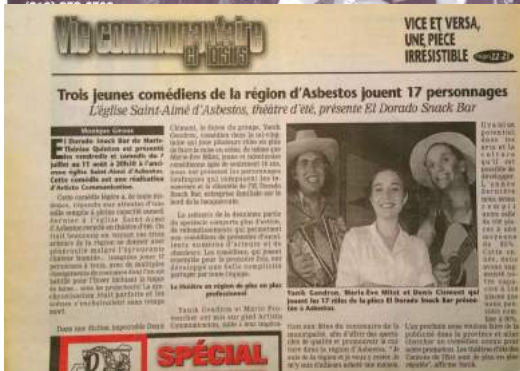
Vie communautaire et Arts

VICE ET VERSA, UNE PIECE IRRESISTIBLE

Trois jeunes comédiens de la région d'Asbestos jouent 17 personnages

L'église Saint-Aimé d'Asbestos, théâtre d'été, présente El Dorado Snack Bar

Monique Giroux

El Dorado Snack Bar de Marie-Thérèse Quinton est présentée vendredi et samedi du 7 juillet au 11 août à 20h30 à l'ancienne église Saint-Aimé d'Asbestos. Cette comédie est une réalisation d'Artiste Communication.

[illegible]

Clément, le frère du groupe, Yanik Gendron, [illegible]

Le théâtre en région de plus en plus professionnel

Yanik Gendron, Marie-Ève Millot et Denis Clément qui jouent les 17 rôles de la pièce El Dorado Snack Bar présentée à Asbestos.

SPÉCIAL

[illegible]